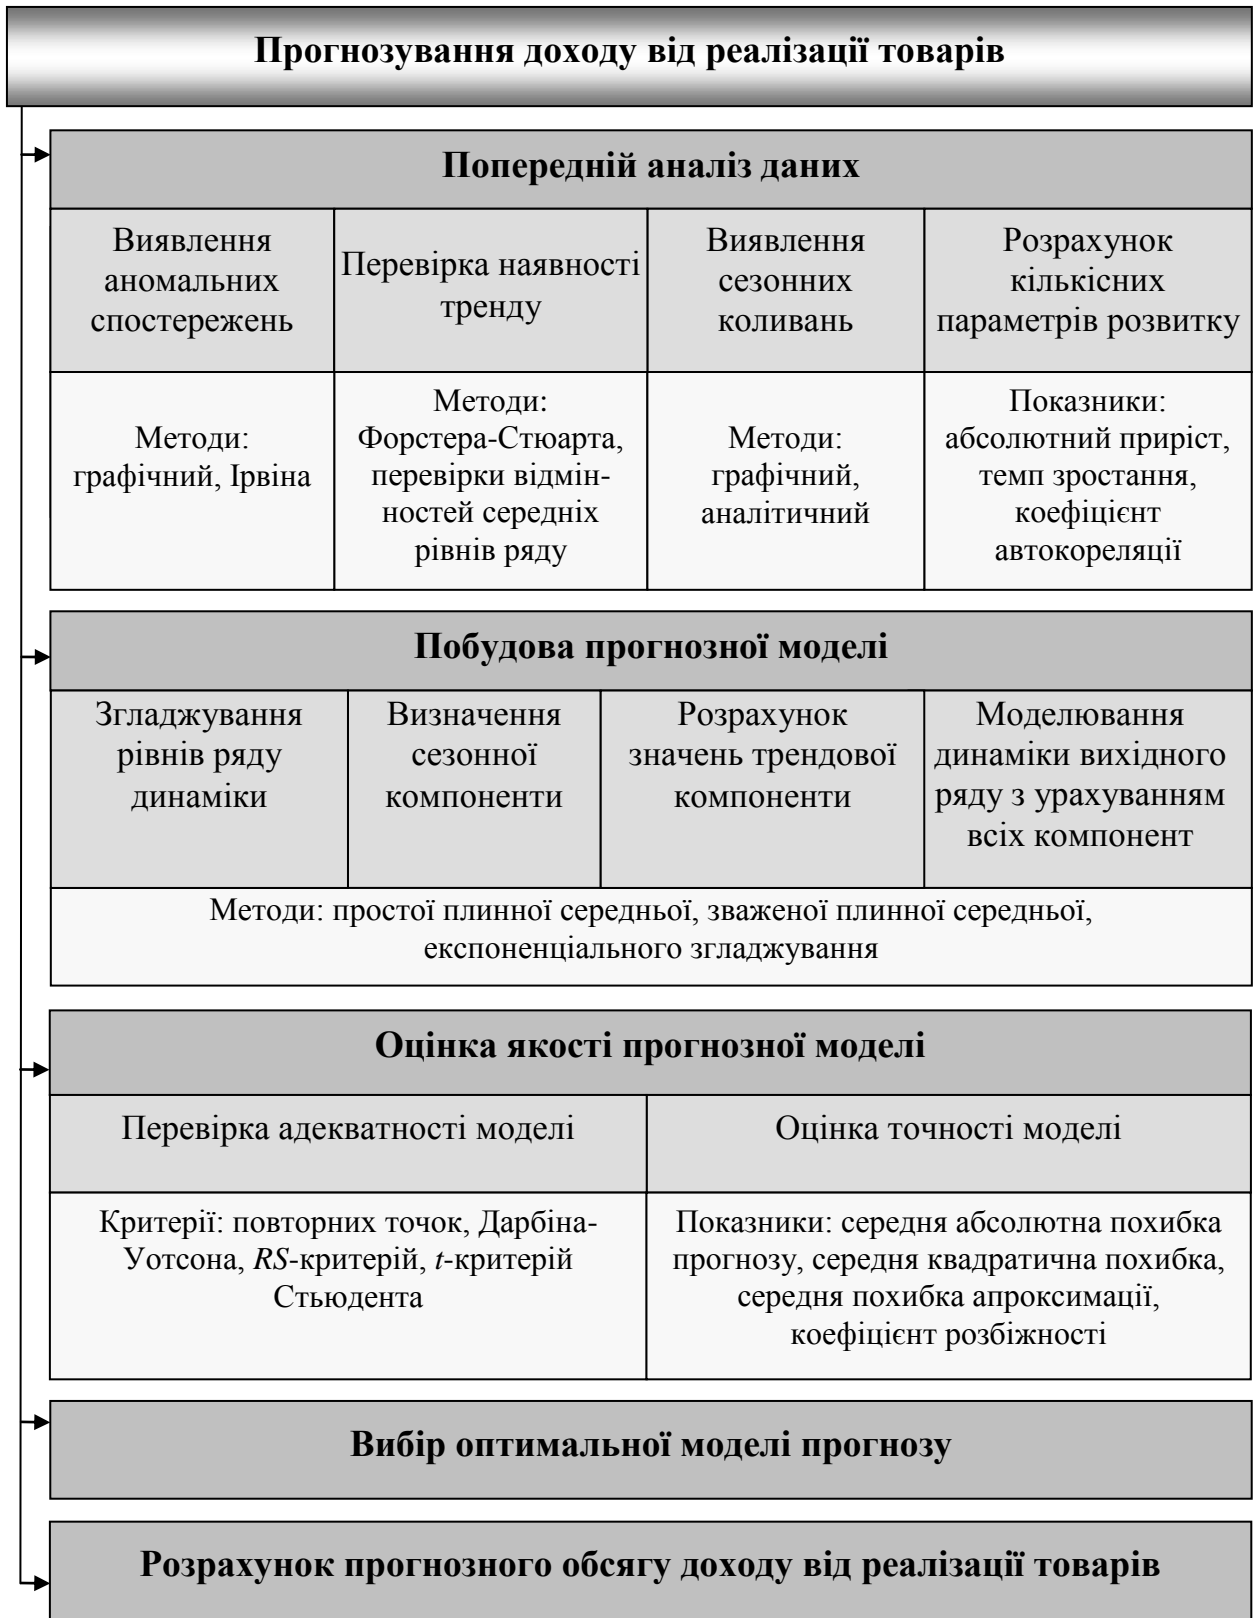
Прогнозування доходу від реалізації товарів

Попередній аналіз даних

| Виявлення аномальних спостережень | Перевірка наявності тренду | Виявлення сезонних коливань | Розрахунок кількісних параметрів розвитку |
|---|---|---|---|
| Методи: графічний, Ірвіна | Методи: Форстера-Стюарта, перевірки відмінностей середніх рівнів ряду | Методи: графічний, аналітичний | Показники: абсолютний приріст, темп зростання, коефіцієнт автокореляції |

Побудова прогнозної моделі

| Згладжування рівнів ряду динаміки | Визначення сезонної компоненти | Розрахунок значень трендової компоненти | Моделювання динаміки вихідного ряду з урахуванням всіх компонент |
|---|---|---|---|

Методи: простої плинної середньої, зваженої плинної середньої, експоненціального згладжування

Оцінка якості прогнозної моделі

| Перевірка адекватності моделі | Оцінка точності моделі |
|---|---|
| Критерії: повторних точок, Дарбіна-Уотсона, *RS*-критерій, *t*-критерій Стьюдента | Показники: середня абсолютна похибка прогнозу, середня квадратична похибка, середня похибка апроксимації, коефіцієнт розбіжності |

Вибір оптимальної моделі прогнозу

Розрахунок прогнозного обсягу доходу від реалізації товарів